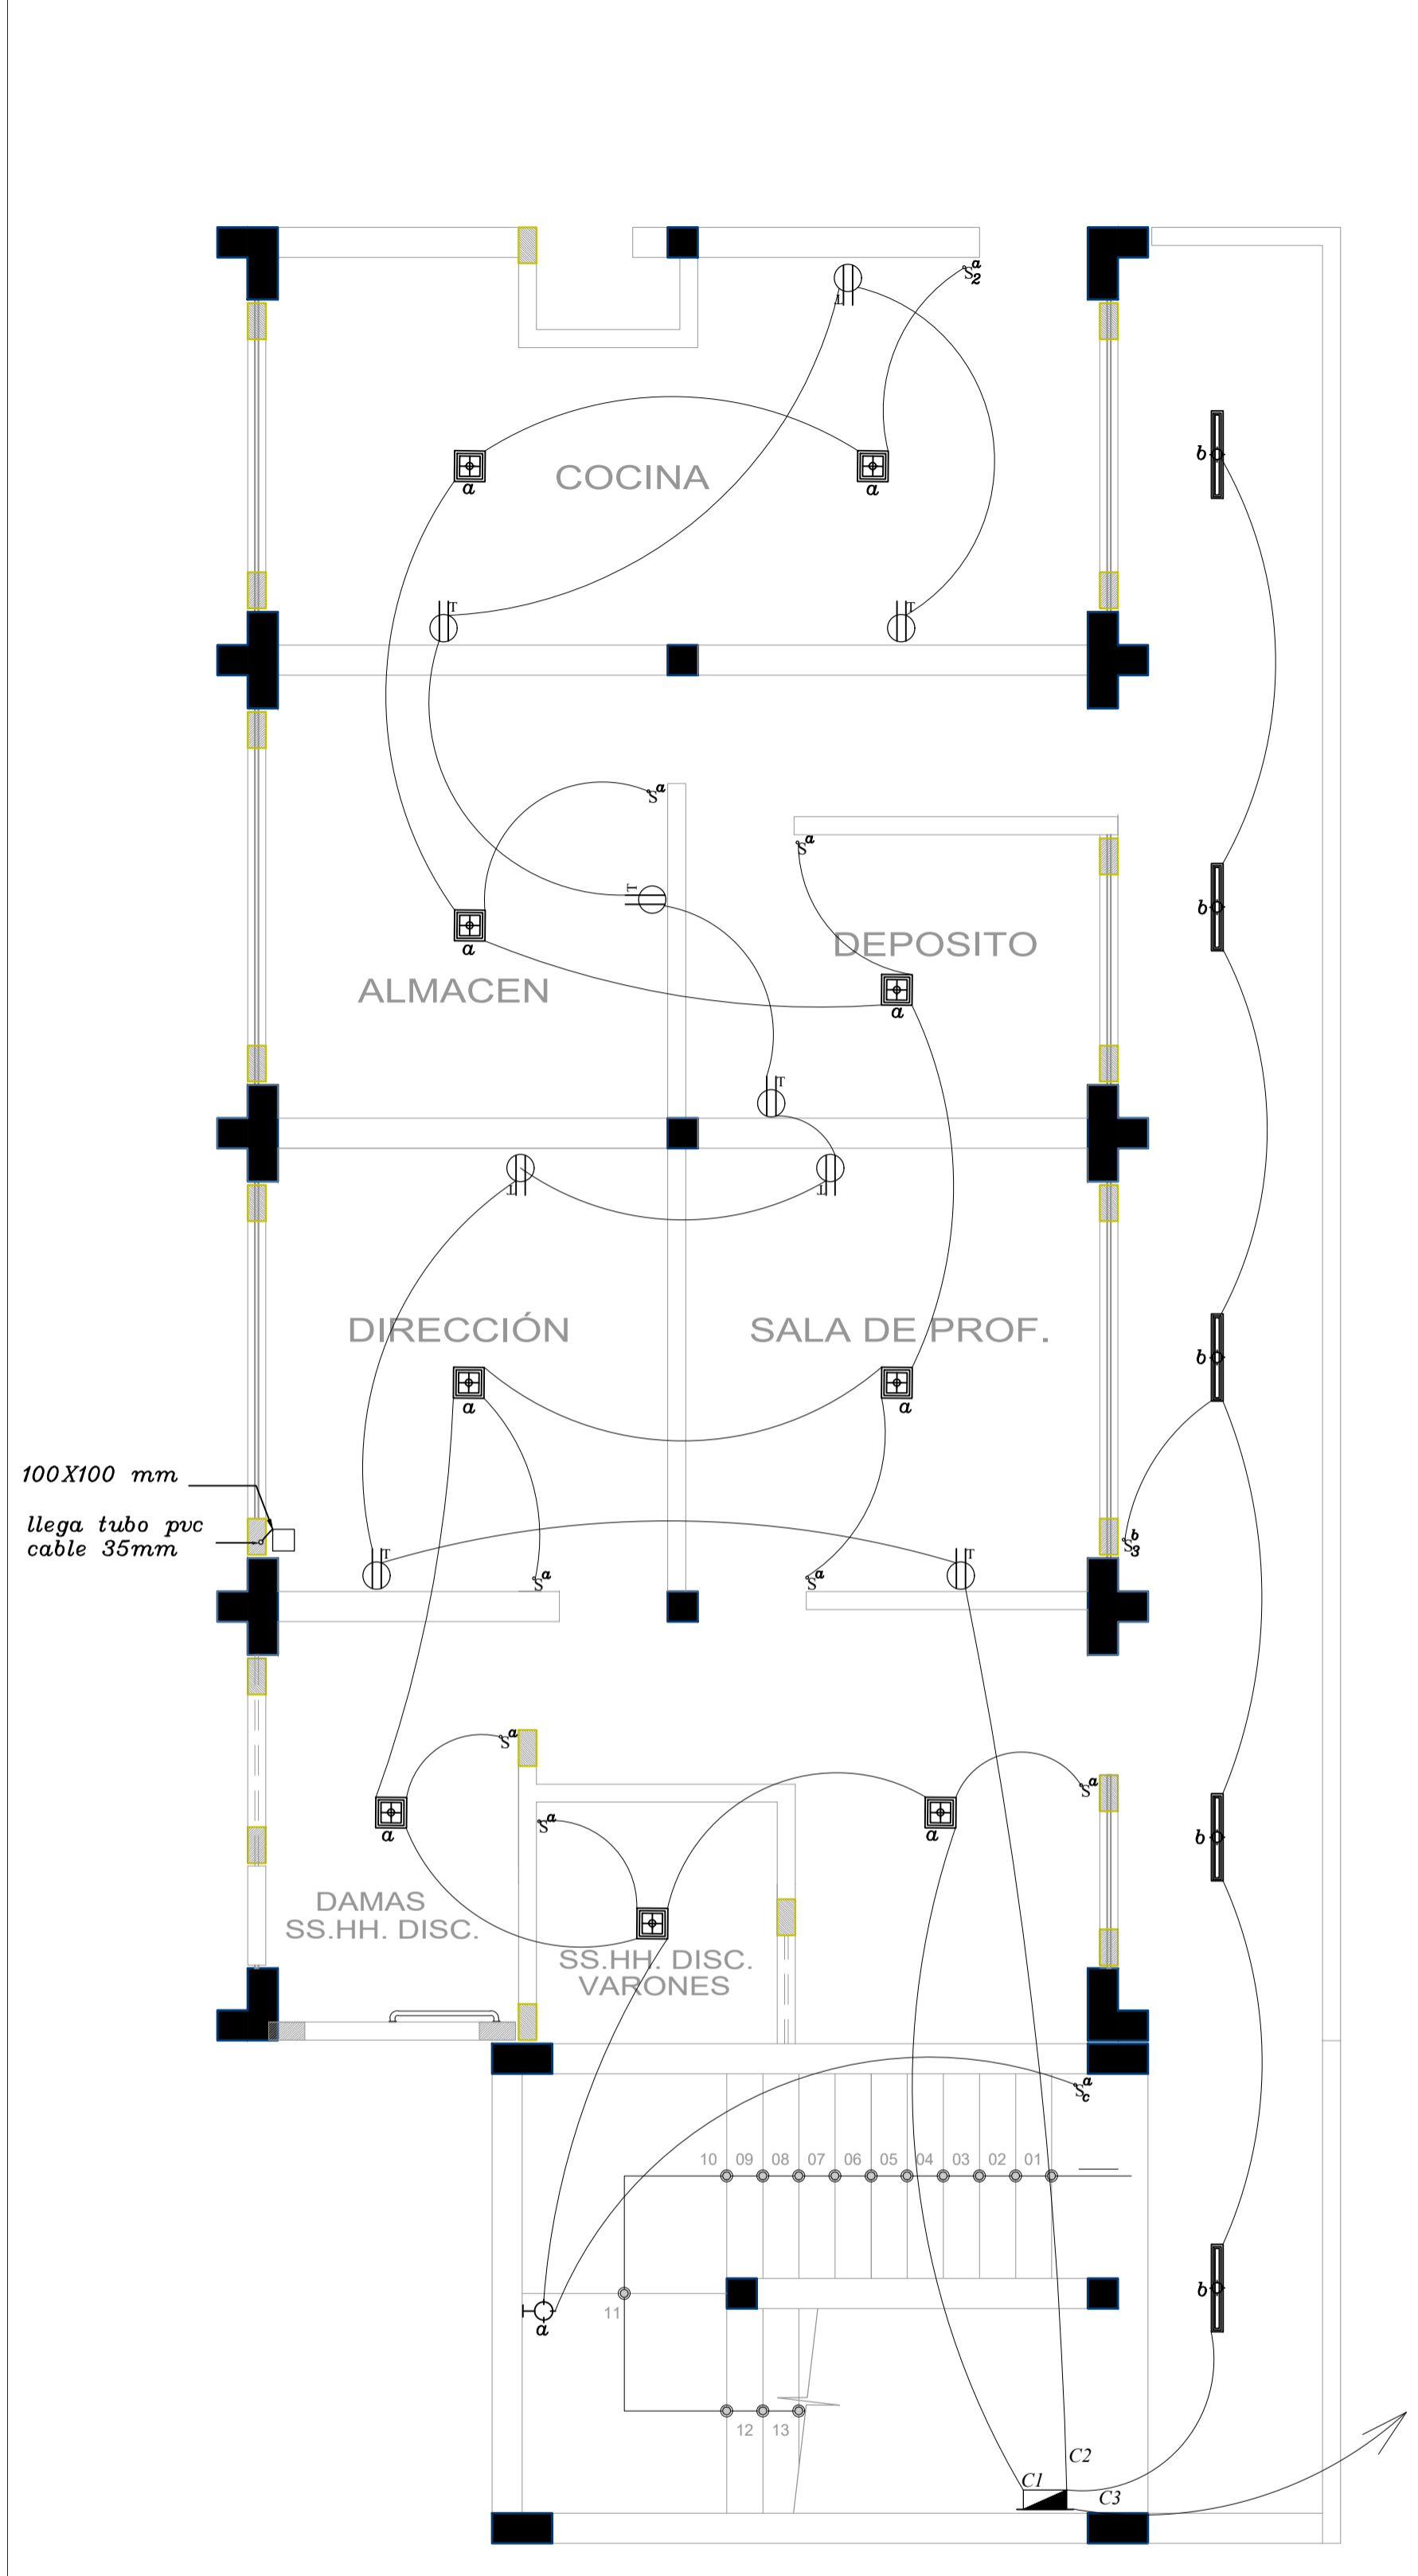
COCINA

a a

a a

b

DEPOSITO

ALMACEN

a

a

b

b

DIRECCIÓN

SALA DE PROF.

a a

100X100 mm

llega tubo pvc cable 35mm

a a a b3

a a

a a

a

DAMAS SS.HH. DISC.

SS.HH. DISC. VARONES

b

a c

10 09 08 07 06 05 04 03 02 01

11

a

b

12 13

C1 C2 C3